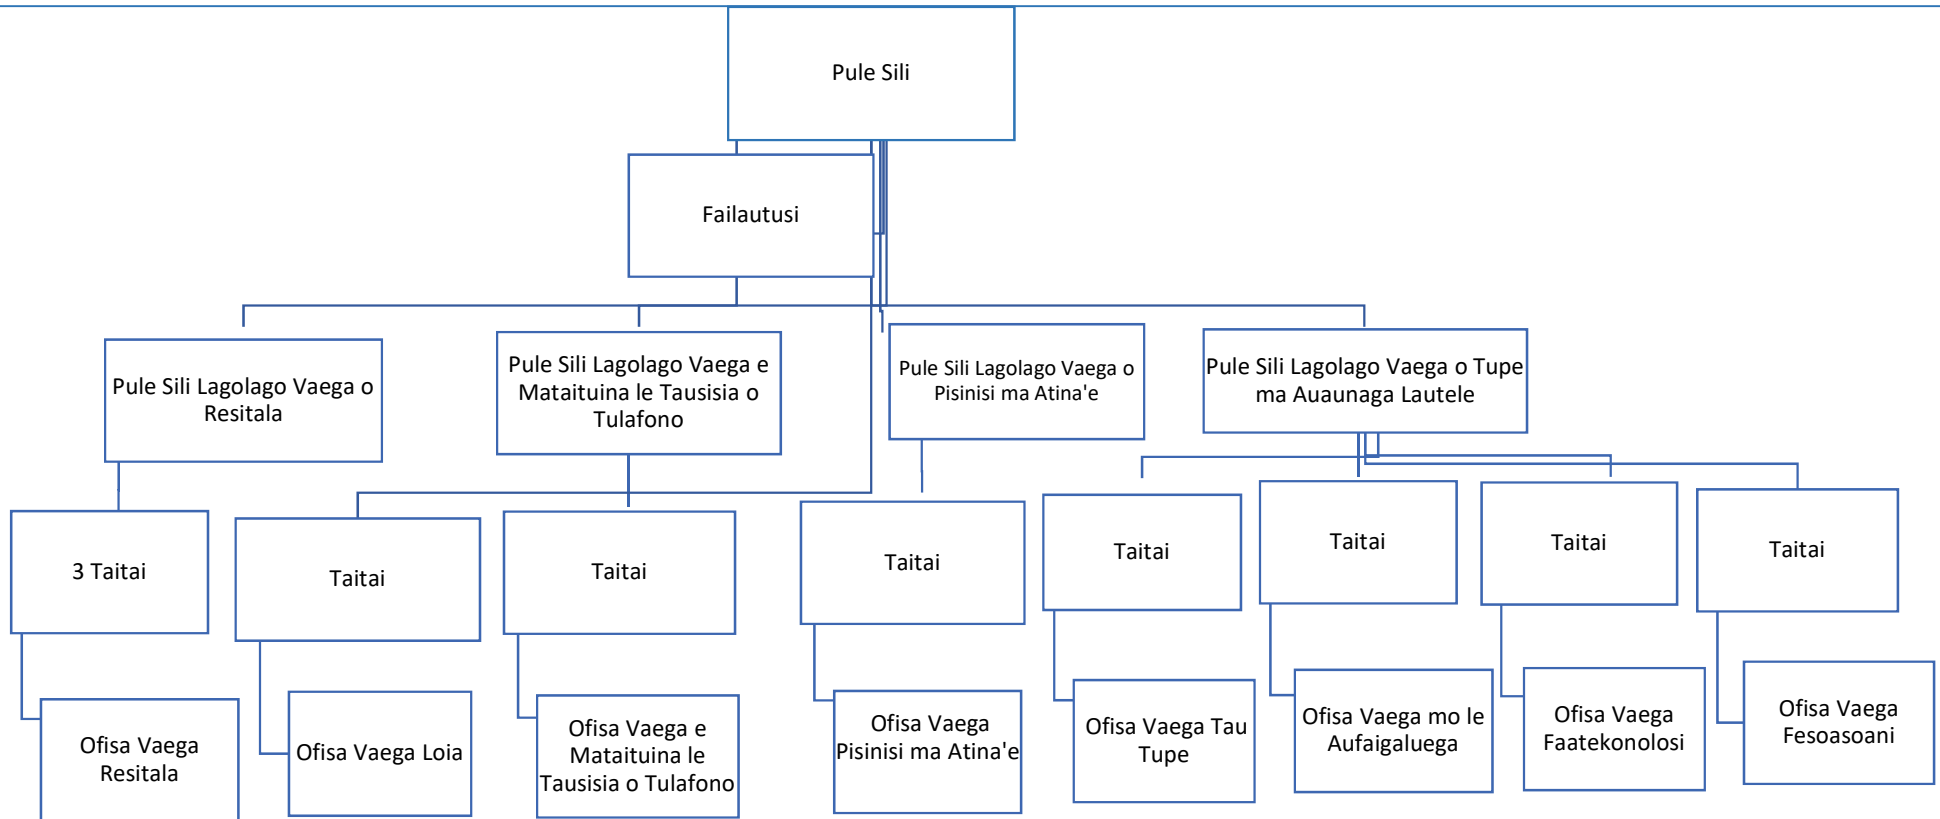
Pule Sili

Failautusi

Pule Sili Lagolago Vaega o Resitala

Pule Sili Lagolago Vaega e Mataituina le Tausisia o Tulafono

Pule Sili Lagolago Vaega o Pisinisi ma Atina'e

Pule Sili Lagolago Vaega o Tupe ma Auaunaga Lautele

3 Taitai

Taitai

Taitai

Taitai

Taitai

Taitai

Taitai

Taitai

Ofisa Vaega Resitala

Ofisa Vaega Loia

Ofisa Vaega e Mataituina le Tausisia o Tulafono

Ofisa Vaega Pisinisi ma Atina'e

Ofisa Vaega Tau Tupe

Ofisa Vaega mo le Aufaigaluega

Ofisa Vaega Faatekonolosi

Ofisa Vaega Fesoasoani